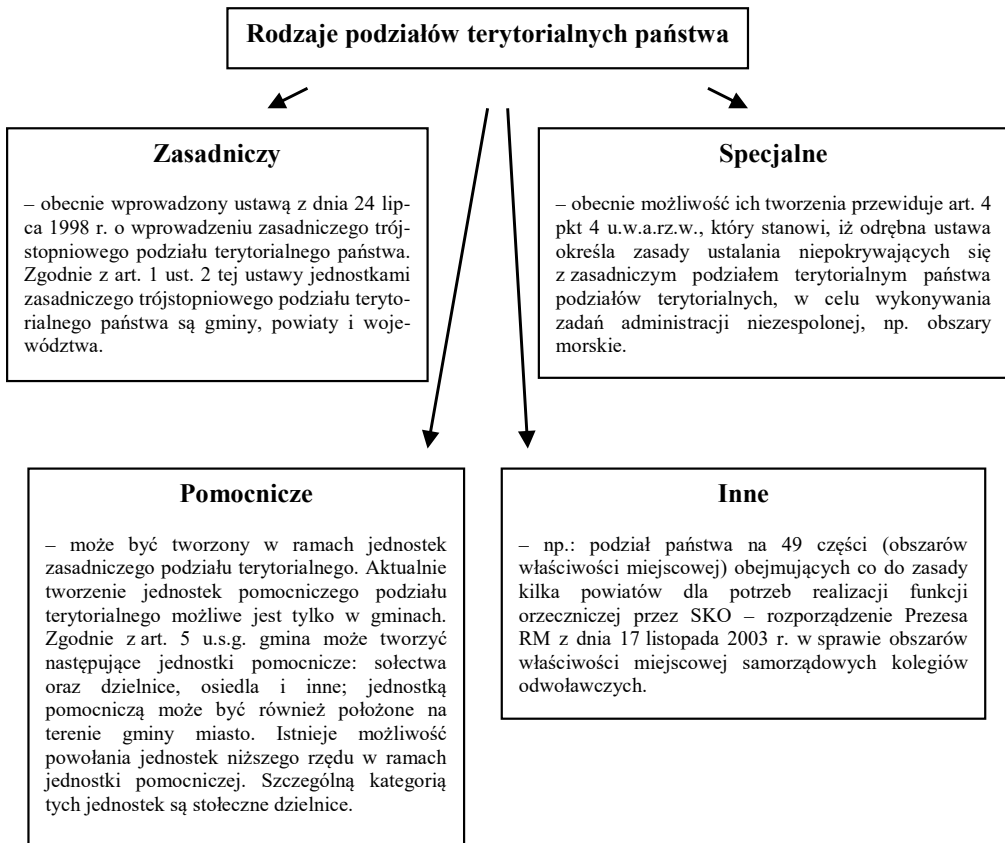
Rodzaje podziałów terytorialnych państwa

Zasadniczy

– obecnie wprowadzony ustawą z dnia 24 lipca 1998 r. o wprowadzeniu zasadniczego trójstopniowego podziału terytorialnego państwa. Zgodnie z art. 1 ust. 2 tej ustawy jednostkami zasadniczego trójstopniowego podziału terytorialnego państwa są gminy, powiaty i województwa.

Specjalne

– obecnie możliwość ich tworzenia przewiduje art. 4 pkt 4 u.w.a.rz.w., który stanowi, iż odrębna ustawa określa zasady ustalania niepokrywających się z zasadniczym podziałem terytorialnym państwa podziałów terytorialnych, w celu wykonywania zadań administracji niezespolonej, np. obszary morskie.

Pomocnicze

– może być tworzony w ramach jednostek zasadniczego podziału terytorialnego. Aktualnie tworzenie jednostek pomocniczego podziału terytorialnego możliwe jest tylko w gminach. Zgodnie z art. 5 u.s.g. gmina może tworzyć następujące jednostki pomocnicze: sołectwa oraz dzielnice, osiedla i inne; jednostką pomocniczą może być również położone na terenie gminy miasto. Istnieje możliwość powołania jednostek niższego rzędu w ramach jednostki pomocniczej. Szczególną kategorią tych jednostek są stołeczne dzielnice.

Inne

– np.: podział państwa na 49 części (obszarów właściwości miejscowej) obejmujących co do zasady kilka powiatów dla potrzeb realizacji funkcji orzeczniczej przez SKO – rozporządzenie Prezesa RM z dnia 17 listopada 2003 r. w sprawie obszarów właściwości miejscowej samorządowych kolegiów odwoławczych.